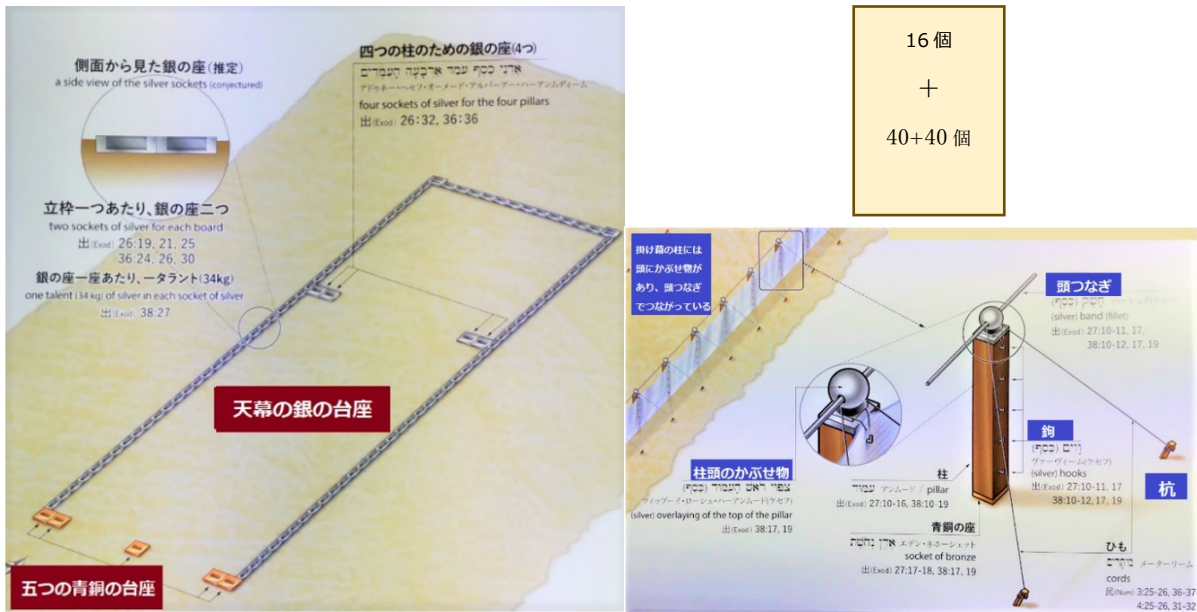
側面から見た銀の座(推定)
a side view of the silver sockets (conjectured)

四つの柱のための銀の座(4つ)
אַדְנֵי כֶסֶף עַמּוּד אַרְבָּעָה הָעַמֻּדִים
アドゥネー・ヘセフ・オーメード・アルバーアー・ハーアンムディーム
four sockets of silver for the four pillars
出(Exod) 26:32, 36:36

立枠一つあたり、銀の座二つ
two sockets of silver for each board
出(Exod) 26:19, 21, 25
36:24, 26, 30

銀の座一座あたり、一タラント(34kg)
one talent (34 kg) of silver in each socket of silver
出(Exod) 38:27

天幕の銀の台座

五つの青銅の台座

16 個
+
40+40 個

掛け幕の柱には頭にかぶせ物があり、頭つなぎでつながっている

頭つなぎ
חָשׁוּק (כֶּסֶף) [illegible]
(silver) band (fillet)
出(Exod) 27:10-11, 17,
38:10-12, 17, 19

鉤
וָוִים (כֶּסֶף)
ヴァーヴィーム(ケセフ)
(silver) hooks
出(Exod) 27:10-11, 17
38:10-12, 17, 19

杭

柱頭のかぶせ物
צִפּוּי רָאשֵׁי הָעַמּוּד (כֶּסֶף)
ツィップーイ・ローシェ・ハーアンムード(ケセフ)
(silver) overlaying of the top of the pillar
出(Exod) 38:17, 19

柱
עַמּוּד アンムード / pillar
出(Exod) 27:10-16, 38:10-19

青銅の座
אֶדֶן נְחֹשֶׁת エデン・ネホーシェット
socket of bronze
出(Exod) 27:17-18, 38:17, 19

ひも
מֵיתָרִים メーターリーム
cords
民(Num) 3:25-26, 36-37
4:25-26, 31-32